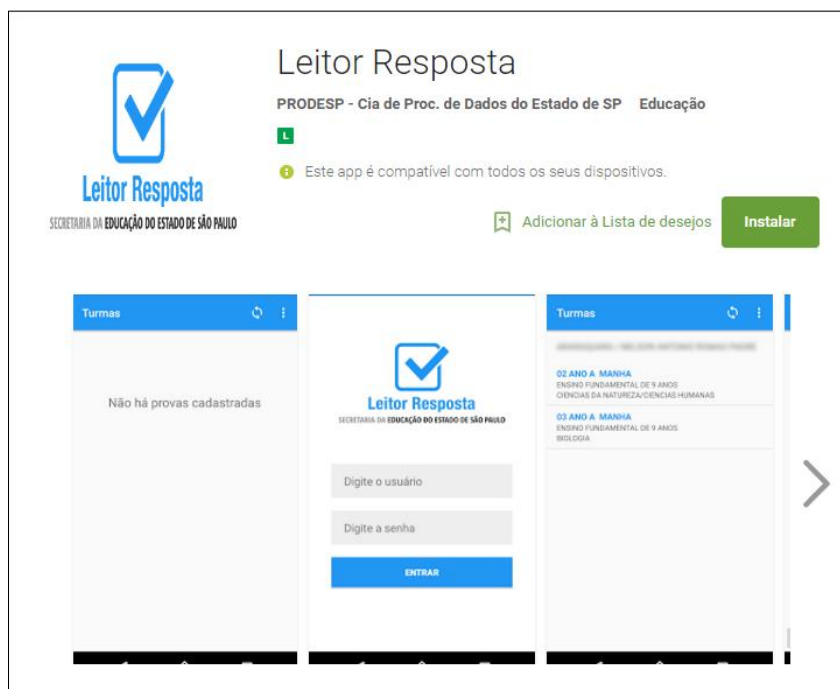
Leitor Resposta
SECRETARIA DA EDUCAÇÃO DO ESTADO DE SÃO PAULO

Leitor Resposta

PRODESP - Cia de Proc. de Dados do Estado de SP Educação

L

Este app é compatível com todos os seus dispositivos.

Adicionar à Lista de desejos

Instalar

Turmas

Não há provas cadastradas

Leitor Resposta
SECRETARIA DA EDUCAÇÃO DO ESTADO DE SÃO PAULO

Digite o usuário

Digite a senha

ENTRAR

Turmas

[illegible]

02 ANO A MANHA
ENSINO FUNDAMENTAL DE 9 ANOS
CIENCIAS DA NATUREZA/CIENCIAS HUMANAS

03 ANO A MANHA
ENSINO FUNDAMENTAL DE 9 ANOS
BIOLOGIA